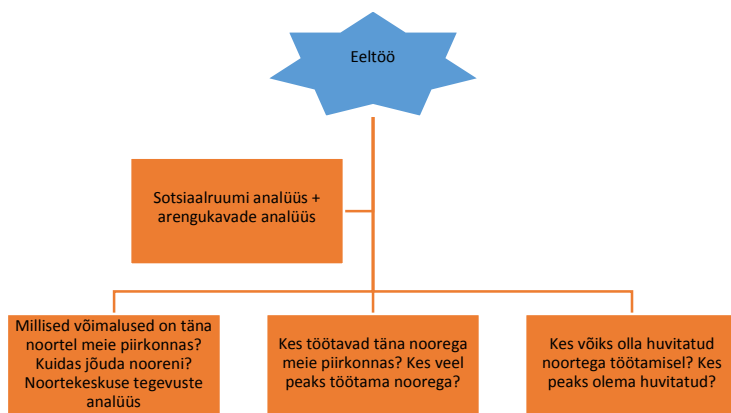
Eeltöö

Sotsiaalruumi analüüs + arengukavade analüüs

Millised võimalused on täna noortel meie piirkonnas? Kuidas jõuda nooreni? Noortekeskuse tegevuste analüüs

Kes töötavad täna noorega meie piirkonnas? Kes veel peaks töötama noorega?

Kes võiks olla huvitatud noortega töötamisel? Kes peaks olema huvitatud?